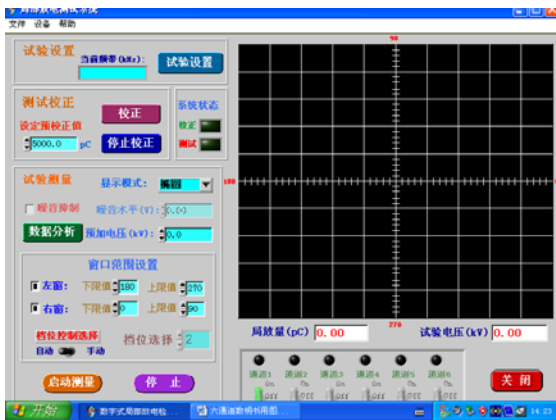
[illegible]

文件 设备 帮助

试验设置

当前频带(kHz):

试验设置

测试校正

设定预校正值

5000.0 pC

校正

停止校正

系统状态

校正

测试

试验测量

显示模式: 椭圆

噪音抑制

噪音水平(V): 0.00

数据分析

预加电压(kV): 0.0

窗口范围设置

左窗: 下限值 180 上限值 270

右窗: 下限值 0 上限值 90

档位控制选择

自动 手动

档位选择 2

启动测量

停 止

90

180

270

局放量(pC) 0.00

试验电压(kV) 0.00

通道1 通道2 通道3 通道4 通道5 通道6

关 闭

开始

数字式局部放电检...

大通道数码书用图...

14:25